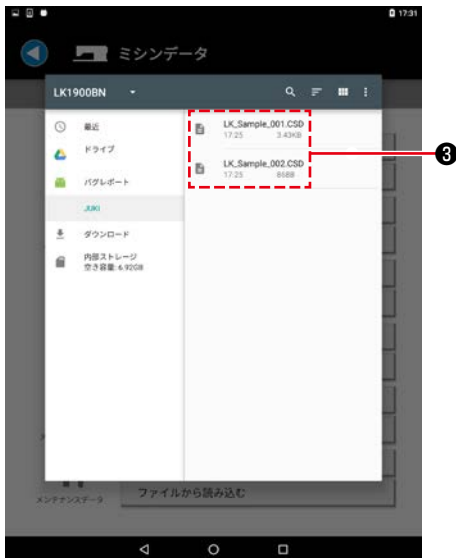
17:31

ミシンデータ

LK1900BN

最近

ドライブ

バグレポート

JUKI

ダウンロード

内部ストレージ
空き容量: 6.92GB

LK_Sample_001.CSD
17:25 3.43KB

LK_Sample_002.CSD
17:25 868B

❸

メンテナンスデータ

ファイルから読み込む